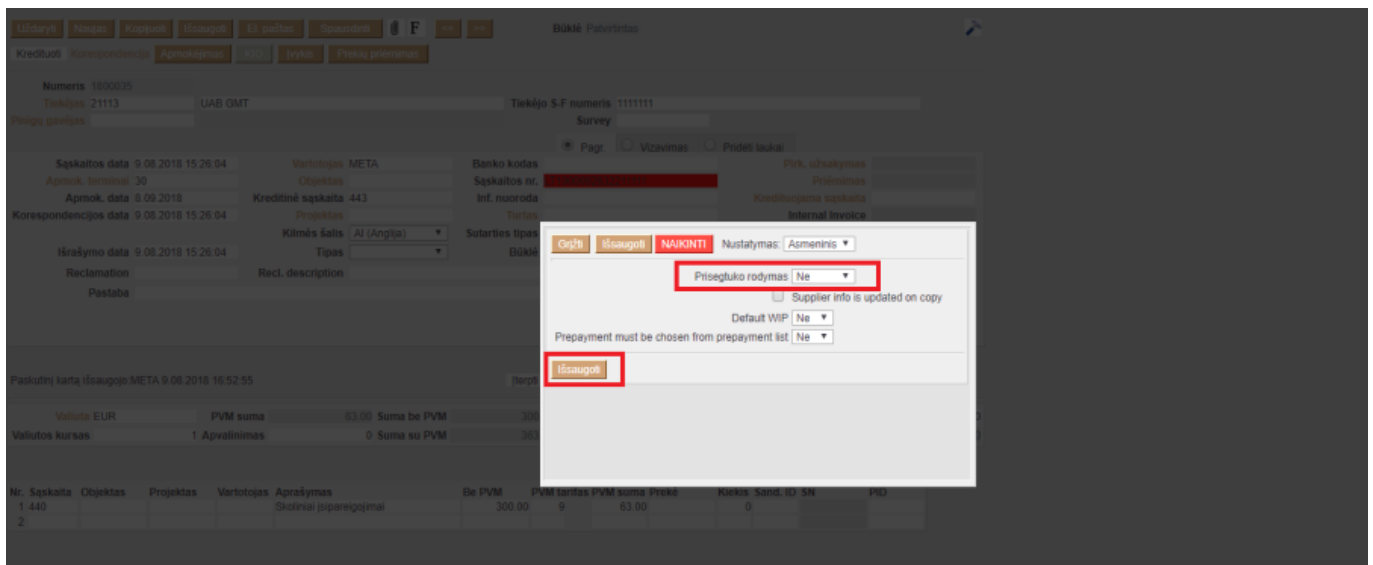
Uždaryti Naujas Kopijuoti Išsaugoti El.paštas Spausdinti F Būklė Patvirtintas

Kreditinė Korespondencija Apmokėjimas KZO Įvykis Prekių priėmimai

Numeris 1800035
Tiekėjas 21113 UAB GMT
Tiekėjo S-F numeris 1111111
Prekių gavėjas
Survey

Pagr. Vizavimas Pridėti laukai

Sąskaitos data 9.08.2018 15:26:04 Vartotojas META Banko kodas Pirk. užsakymas
Apmok. terminas 30 Objektas Sąskaitos nr. Priėmimas
Apmok. data 8.09.2018 Kreditinė sąskaita 443 Inf. nuoroda Kredituojama sąskaita
Korespondencijos data 9.08.2018 15:26:04 Projektas Tarifas Internal invoice
Kilmės šalis AI (Anglija) Sutarties tipas
Įtraukimo data 9.08.2018 15:26:04 Tipas Būklė
Reclamation Recl. description
Pastaba

Paskutinį kartą išsaugojo META 9.08.2018 16:52:55

Valiuta EUR PVM suma 63.00 Suma be PVM 300
Valiutos kursas 1 Apvalinimas 0 Suma su PVM 363

| Nr. | Sąskaita | Objektas | Projektas | Vartotojas | Aprašymas | Be PVM | PVM tarifas | PVM suma | Prekė | Kiekis | Sand. ID | SN | PID |
|---|---|---|---|---|---|---|---|---|---|---|---|---|---|
| 1 | 440 | | | | Skoliniai įsipareigojimai | 300.00 | 9 | 63.00 | | 0 | | | |
| 2 | | | | | | | | | | | | | |

Grįžti Išsaugoti NAIKINTI Nustatymas: Asmeninis

Prisegtuko rodymas Ne
Supplier info is updated on copy
Default WIP Ne
Prepayment must be chosen from prepayment list Ne

Išsaugoti